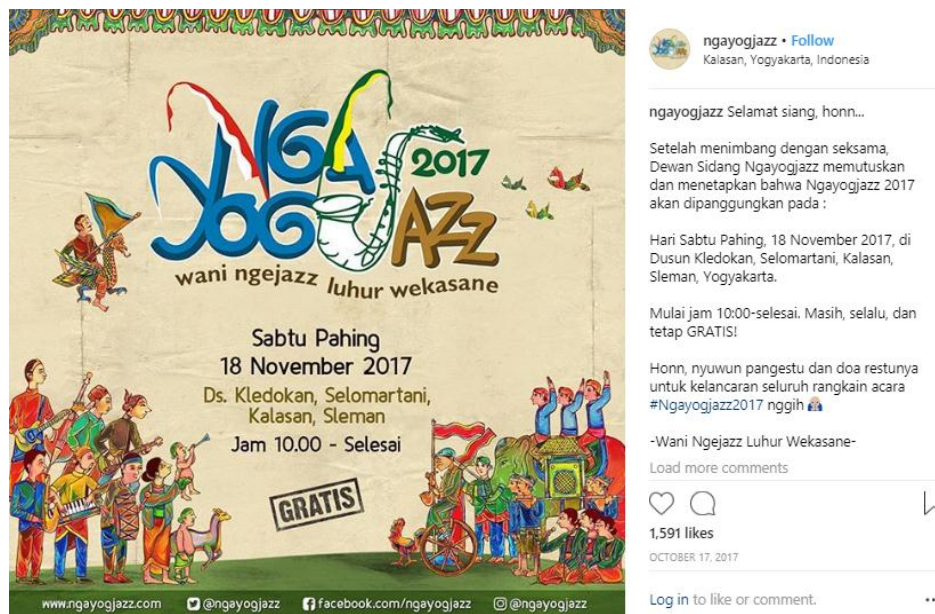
NGA YOGJAZZ 2017

wani ngejazz luhur wekasane

Sabtu Paging
18 November 2017
Ds. Kledokan, Selomartani, Kalasan, Sleman
Jam 10.00 - Selesai

GRATIS

www.ngayogjazz.com @ngayogjazz facebook.com/ngayogjazz @ngayogjazz

ngayogjazz • Follow
Kalasan, Yogyakarta, Indonesia

ngayogjazz Selamat siang, honn...

Setelah menimbang dengan seksama, Dewan Sidang Ngayogjazz memutuskan dan menetapkan bahwa Ngayogjazz 2017 akan dipanggungkan pada :

Hari Sabtu Paing, 18 November 2017, di Dusun Kledokan, Selomartani, Kalasan, Sleman, Yogyakarta.

Mulai jam 10:00-selesai. Masih, selalu, dan tetap GRATIS!

Honn, nyuwun pangestu dan doa restunya untuk kelancaran seluruh rangkain acara #Ngayogjazz2017 nggih

-Wani Ngejazz Luhur Wekasane-

Load more comments

1,591 likes
OCTOBER 17, 2017

Log in to like or comment.